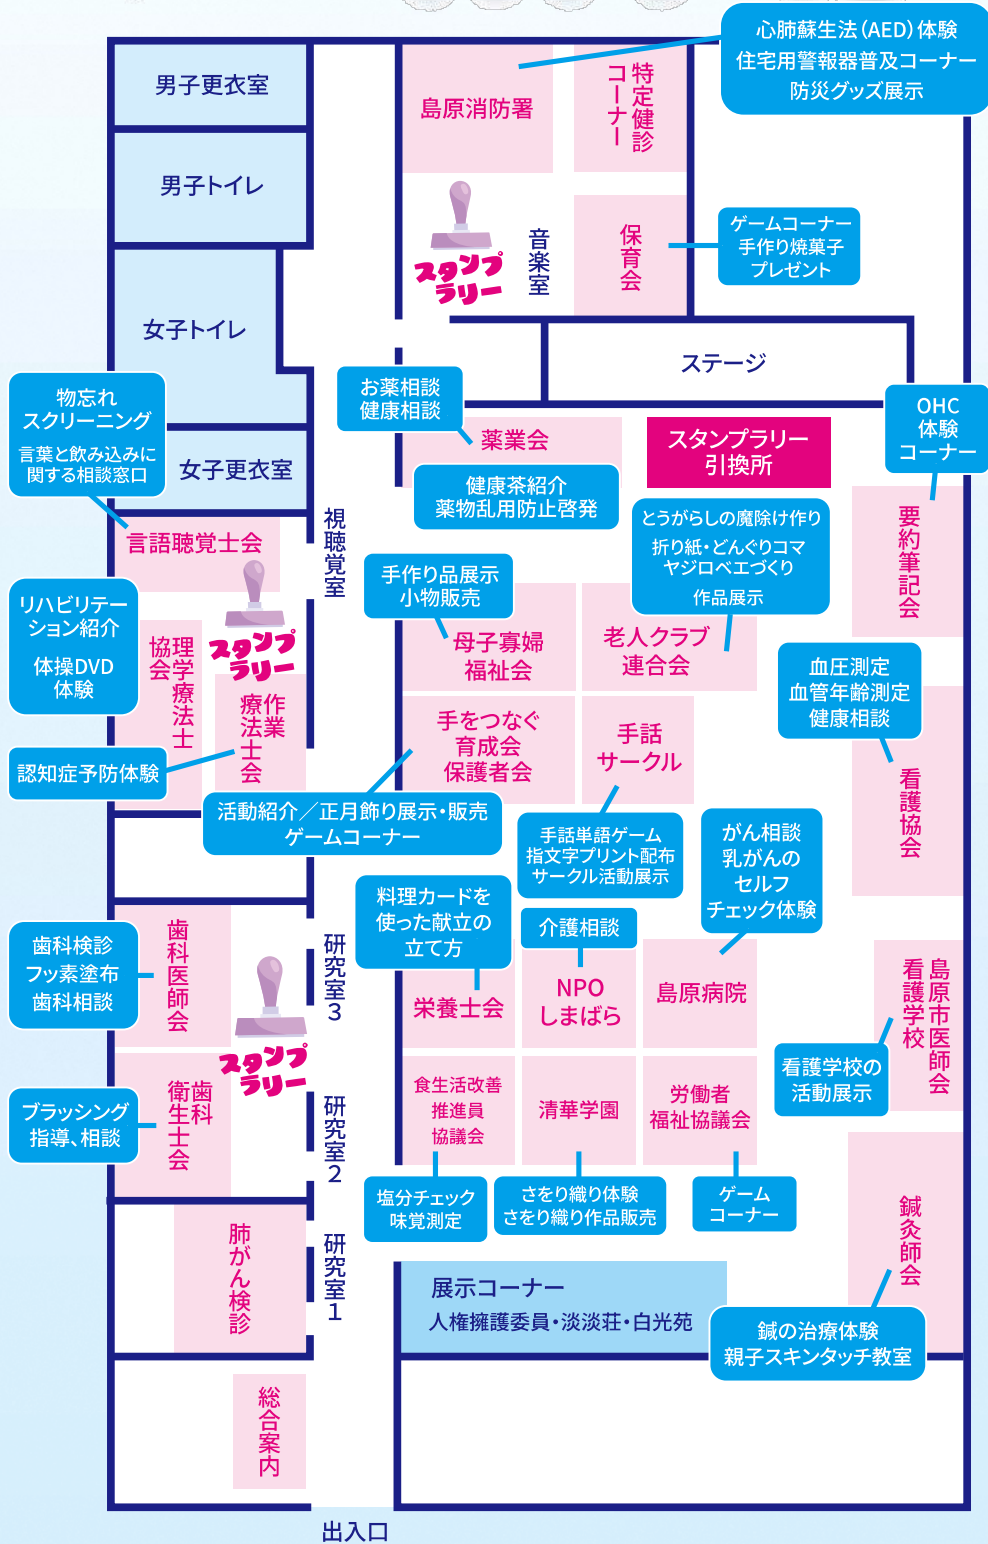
心肺蘇生法(AED)体験
住宅用警報器普及コーナー
防災グッズ展示

男子更衣室

島原消防署

特定健診コーナー

男子トイレ

スタンプラリー

音楽室

保育会

ゲームコーナー
手作り焼菓子
プレゼント

女子トイレ

ステージ

物忘れ
スクリーニング
言葉と飲み込みに
関する相談窓口

お薬相談
健康相談

薬業会

スタンプラリー
引換所

OHC
体験
コーナー

女子更衣室

健康茶紹介
薬物乱用防止啓発

とうがらしの魔除け作り
折り紙・どんぐりコマ
ヤジロベエづくり
作品展示

要約筆記会

言語聴覚士会

視聴覚室

手作り品展示
小物販売

リハビリテーション紹介
体操DVD
体験

協会
理学療法士

スタンプラリー

母子寡婦
福祉会

老人クラブ
連合会

血圧測定
血管年齢測定
健康相談

作業療法士会

手をつなぐ
育成会
保護者会

手話
サークル

看護協会

認知症予防体験

活動紹介／正月飾り展示・販売
ゲームコーナー

手話単語ゲーム
指文字プリント配布
サークル活動展示

がん相談
乳がんの
セルフ
チェック体験

料理カードを
使った献立の
立て方

介護相談

歯科検診
フッ素塗布
歯科相談

歯科医師会

研究室3

スタンプラリー

栄養士会

NPO
しまばら

島原病院

看護学校

島原市医師会

看護学校の
活動展示

歯科衛生士会

ブラッシング
指導、相談

研究室2

食生活改善
推進員
協議会

清華学園

労働者
福祉協議会

塩分チェック
味覚測定

さをり織り体験
さをり織り作品販売

ゲーム
コーナー

肺がん検診

研究室1

展示コーナー
人権擁護委員・淡淡荘・白光苑

鍼灸師会

鍼の治療体験
親子スキンタッチ教室

総合案内

出入口